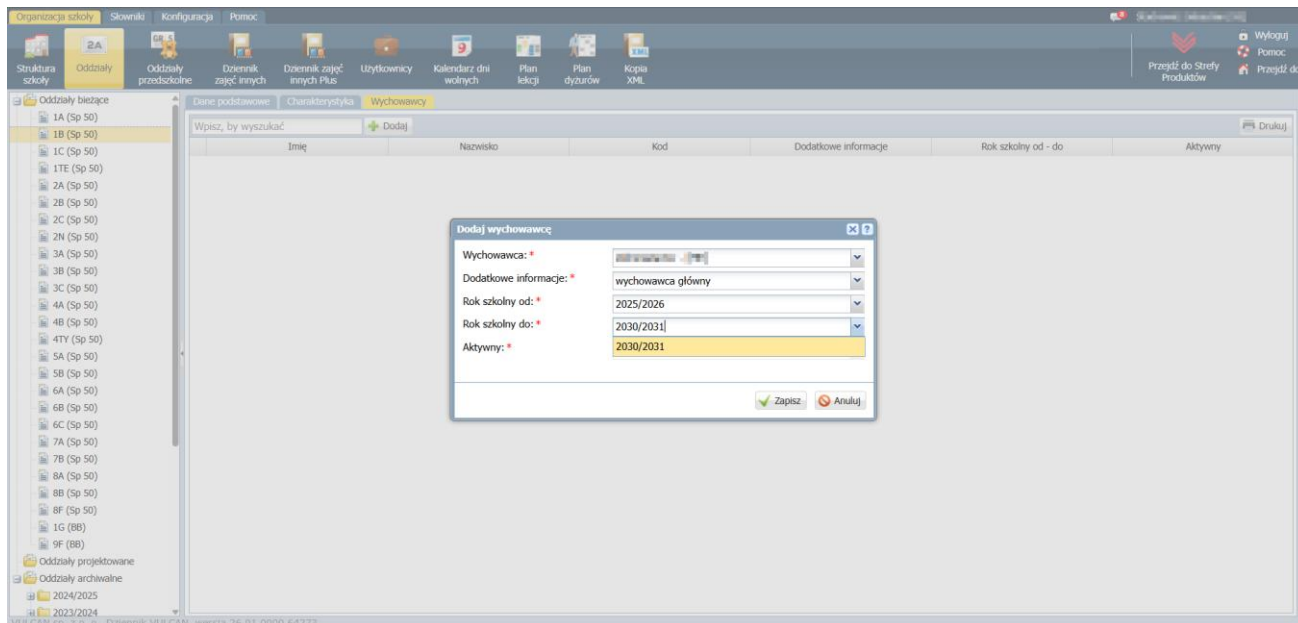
Organizacja szkoły Słowniki Konfiguracja Pomoc

Struktura szkoły
2A
Oddziały
Oddziały przedszkolne
Dziennik zajęć innych
Dziennik zajęć innych Plus
Użytkownicy
Kalendarz dni wolnych
Plan lekcji
Plan dyżurów
Kopia XML
Przejdź do Strefy Produktów
Wyloguj
Pomoc
Przejdź do

Oddziały bieżące
1A (Sp 50)
1B (Sp 50)
1C (Sp 50)
1TE (Sp 50)
2A (Sp 50)
2B (Sp 50)
2C (Sp 50)
2N (Sp 50)
3A (Sp 50)
3B (Sp 50)
3C (Sp 50)
4A (Sp 50)
4B (Sp 50)
4TY (Sp 50)
5A (Sp 50)
5B (Sp 50)
6A (Sp 50)
6B (Sp 50)
6C (Sp 50)
7A (Sp 50)
7B (Sp 50)
8A (Sp 50)
8B (Sp 50)
8F (Sp 50)
1G (BB)
9F (BB)
Oddziały projektowane
Oddziały archiwalne
2024/2025
2023/2024

Dane podstawowe Charakterystyka Wychowawcy

Wpisz, by wyszukać
Dodaj
Drukuj

| Imię | Nazwisko | Kod | Dodatkowe informacje | Rok szkolny od - do | Aktywny |
|---|---|---|---|---|---|

Dodaj wychowawcę
Wychowawca: * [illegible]
Dodatkowe informacje: * wychowawca główny
Rok szkolny od: * 2025/2026
Rok szkolny do: * 2030/2031
2030/2031
Aktywny: *
Zapisz
Anuluj

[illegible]